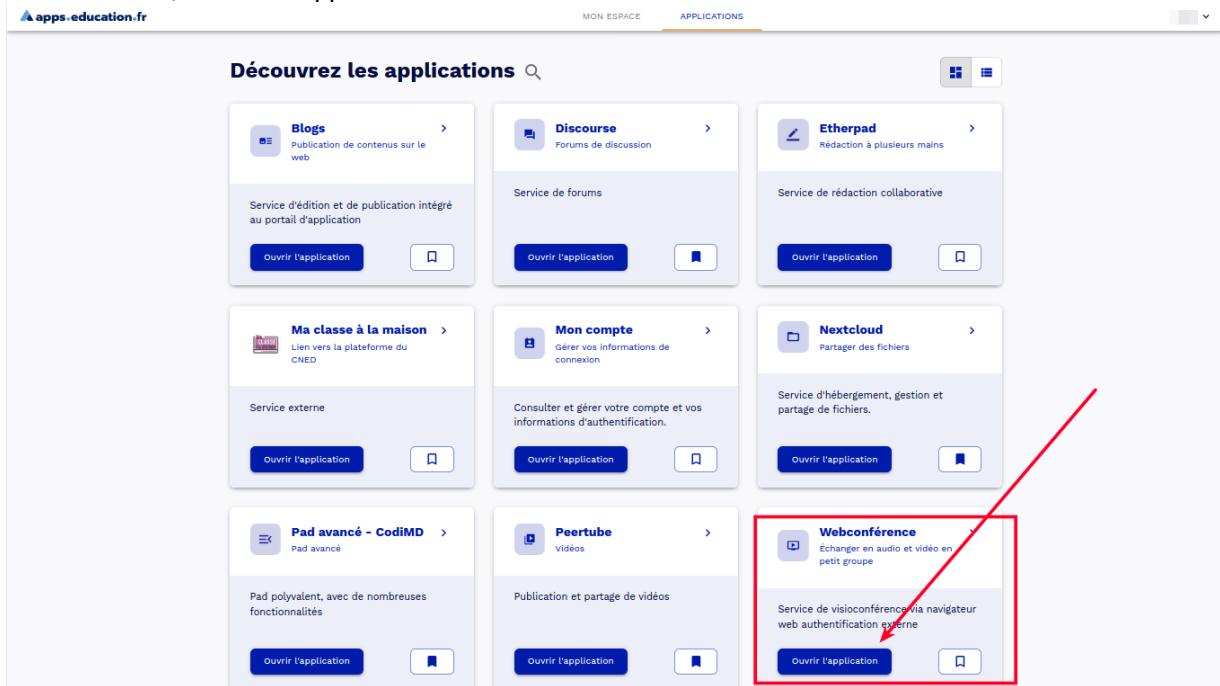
apps.education.fr

MON ESPACE APPLICATIONS

Découvrez les applications

Blogs
Publication de contenus sur le web
Service d'édition et de publication intégré au portail d'application
Ouvrir l'application

Discourse
Forums de discussion
Service de forums
Ouvrir l'application

Etherpad
Rédaction à plusieurs mains
Service de rédaction collaborative
Ouvrir l'application

Ma classe à la maison
Lien vers la plateforme du CNED
Service externe
Ouvrir l'application

Mon compte
Gérer vos informations de connexion
Consulter et gérer votre compte et vos informations d'authentification.
Ouvrir l'application

Nextcloud
Partager des fichiers
Service d'hébergement, gestion et partage de fichiers.
Ouvrir l'application

Pad avancé - CodiMD
Pad avancé
Pad polyvalent, avec de nombreuses fonctionnalités
Ouvrir l'application

Peertube
Vidéos
Publication et partage de vidéos
Ouvrir l'application

Webconférence
Échanger en audio et vidéo en petit groupe
Service de visioconférence via navigateur web authentification externe
Ouvrir l'application